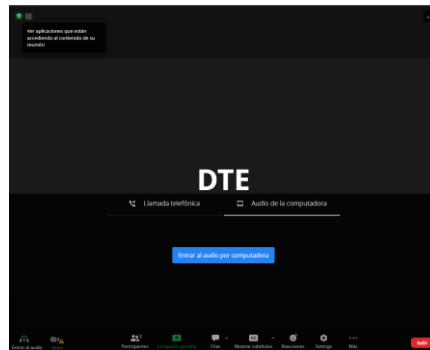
Ver aplicaciones que están accediendo al contenido de su reunión

DTE

Llamada telefónica

Audio de la computadora

Entrar al audio por computadora

Entrar al audio

Video

Participantes

Compartir pantalla

Chat

Mostrar subtítulos

Reacciones

Settings

Más

Salir